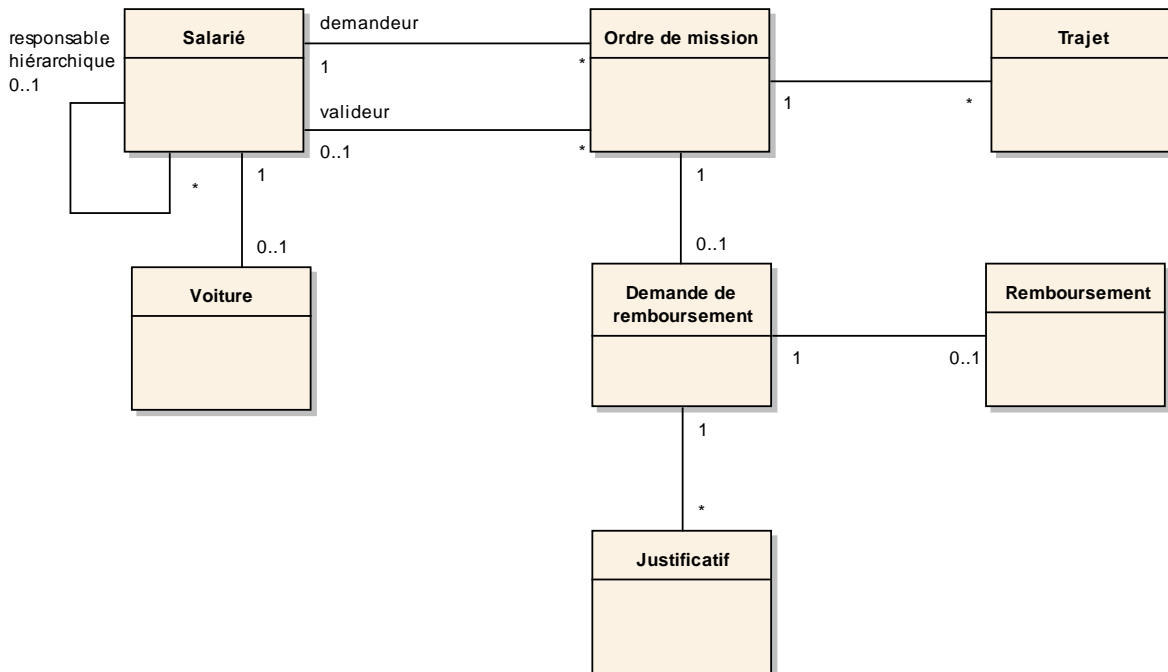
responsable hiérarchique 0..1

Salarié

demandeur

1

*

Ordre de mission

Trajet

1

*

valideur

0..1

*

*

1

1

0..1

0..1

Voiture

Demande de remboursement

Remboursement

1

0..1

1

*

Justificatif